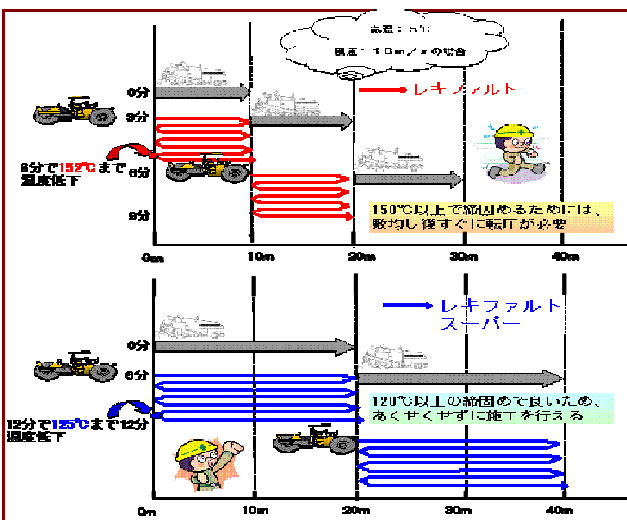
気温：5℃
風速：10m/sの場合

0分
3分
6分で152℃まで温度低下
6分
9分
レキファルト
150℃以上で締め固めるためには、敷均し後すぐに転圧が必要
0m
10m
20m
30m
40m

0分
6分
12分で125℃まで温度低下
12分
レキファルトスーパー
120℃以上の範囲で良いため、あくせくせずに施工を行える
0m
10m
20m
30m
40m